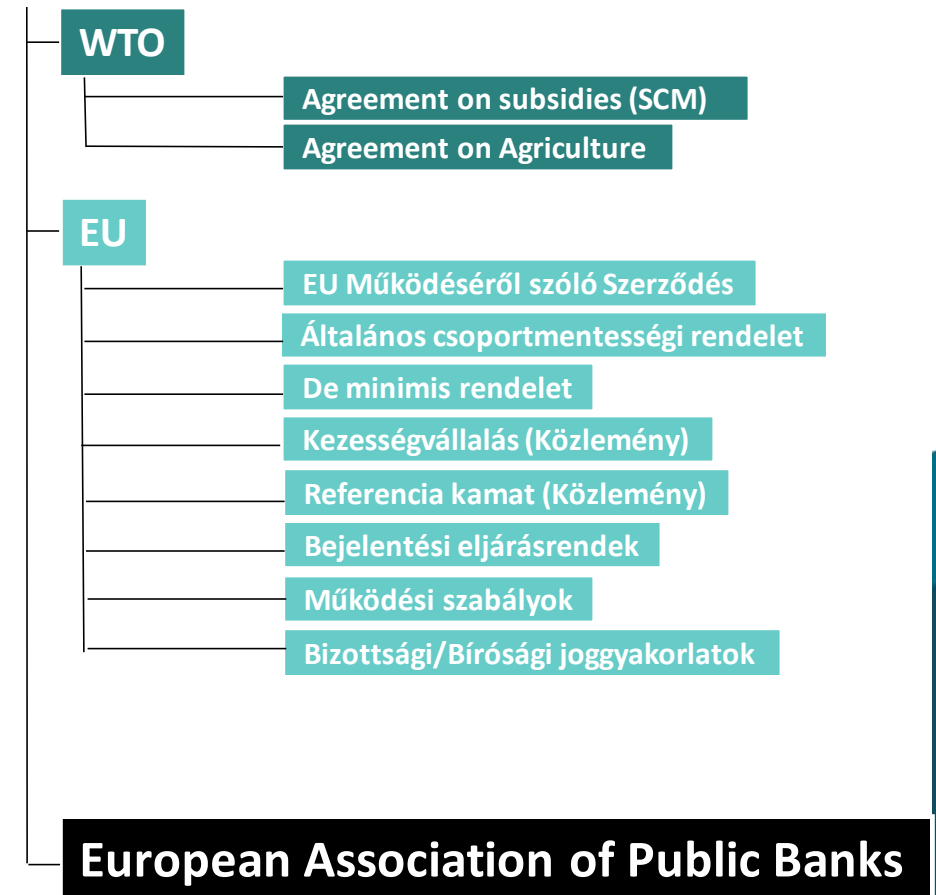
WTO

Agreement on subsidies (SCM)

Agreement on Agriculture

EU

EU Működéséről szóló Szerződés

Általános csoportmentességi rendelet

De minimis rendelet

Kezességvállalás (Közlemény)

Referencia kamat (Közlemény)

Bejelentési eljárásrendek

Működési szabályok

Bizottsági/Bírósági joggyakorlatok

European Association of Public Banks